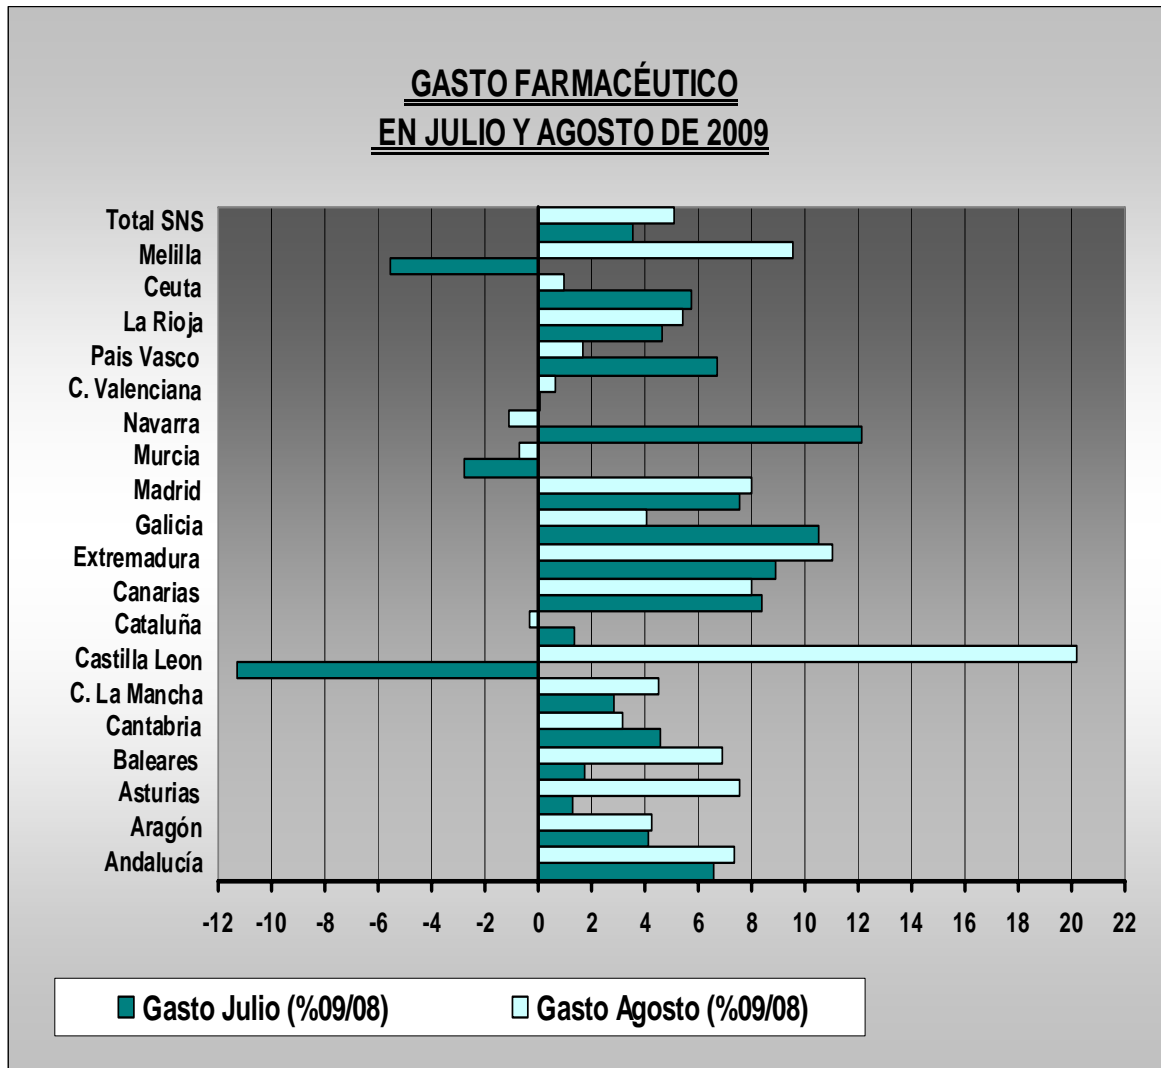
GASTO FARMACÉUTICO
EN JULIO Y AGOSTO DE 2009

Total SNS
Melilla
Ceuta
La Rioja
Pais Vasco
C. Valenciana
Navarra
Murcia
Madrid
Galicia
Extremadura
Canarias
Cataluña
Castilla Leon
C. La Mancha
Cantabria
Baleares
Asturias
Aragón
Andalucía

-12 -10 -8 -6 -4 -2 0 2 4 6 8 10 12 14 16 18 20 22

Gasto Julio (%09/08)
Gasto Agosto (%09/08)